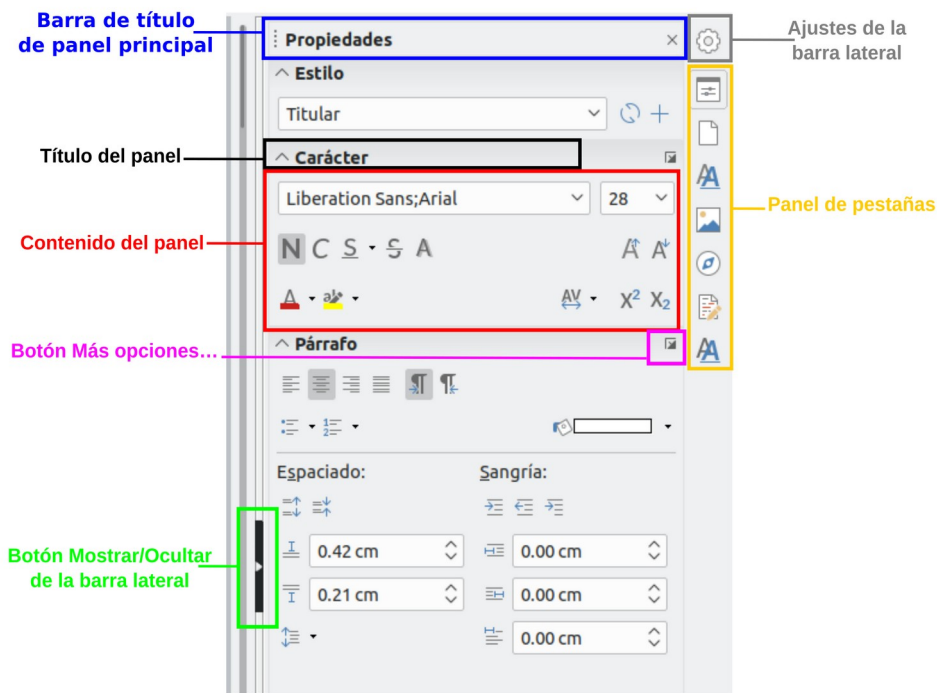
Barra de título de panel principal

Propiedades ×

Ajustes de la barra lateral

Estilo

Titular

Título del panel

Carácter

Liberation Sans;Arial 28

Panel de pestañas

Contenido del panel

N C S S A

A A

AV $X^2$ $X_2$

Botón Más opciones…

Párrafo

Espaciado:

Sangría:

0.42 cm

0.00 cm

Botón Mostrar/Ocultar de la barra lateral

0.21 cm

0.00 cm

0.00 cm